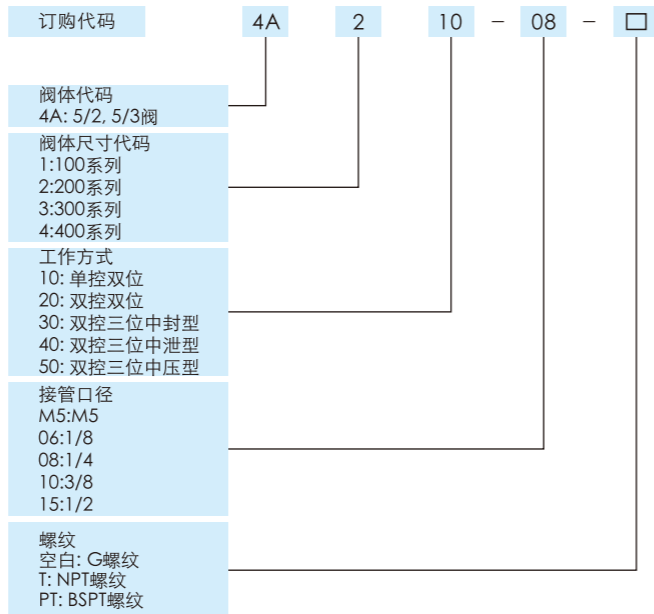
订购代码 4A 2 10 – 08 – □

阀体代码
4A: 5/2, 5/3阀

阀体尺寸代码
1:100系列
2:200系列
3:300系列
4:400系列

工作方式
10: 单控双位
20: 双控双位
30: 双控三位中封型
40: 双控三位中泄型
50: 双控三位中压型

接管口径
M5:M5
06:1/8
08:1/4
10:3/8
15:1/2

螺纹
空白: G螺纹
T: NPT螺纹
PT: BSPT螺纹